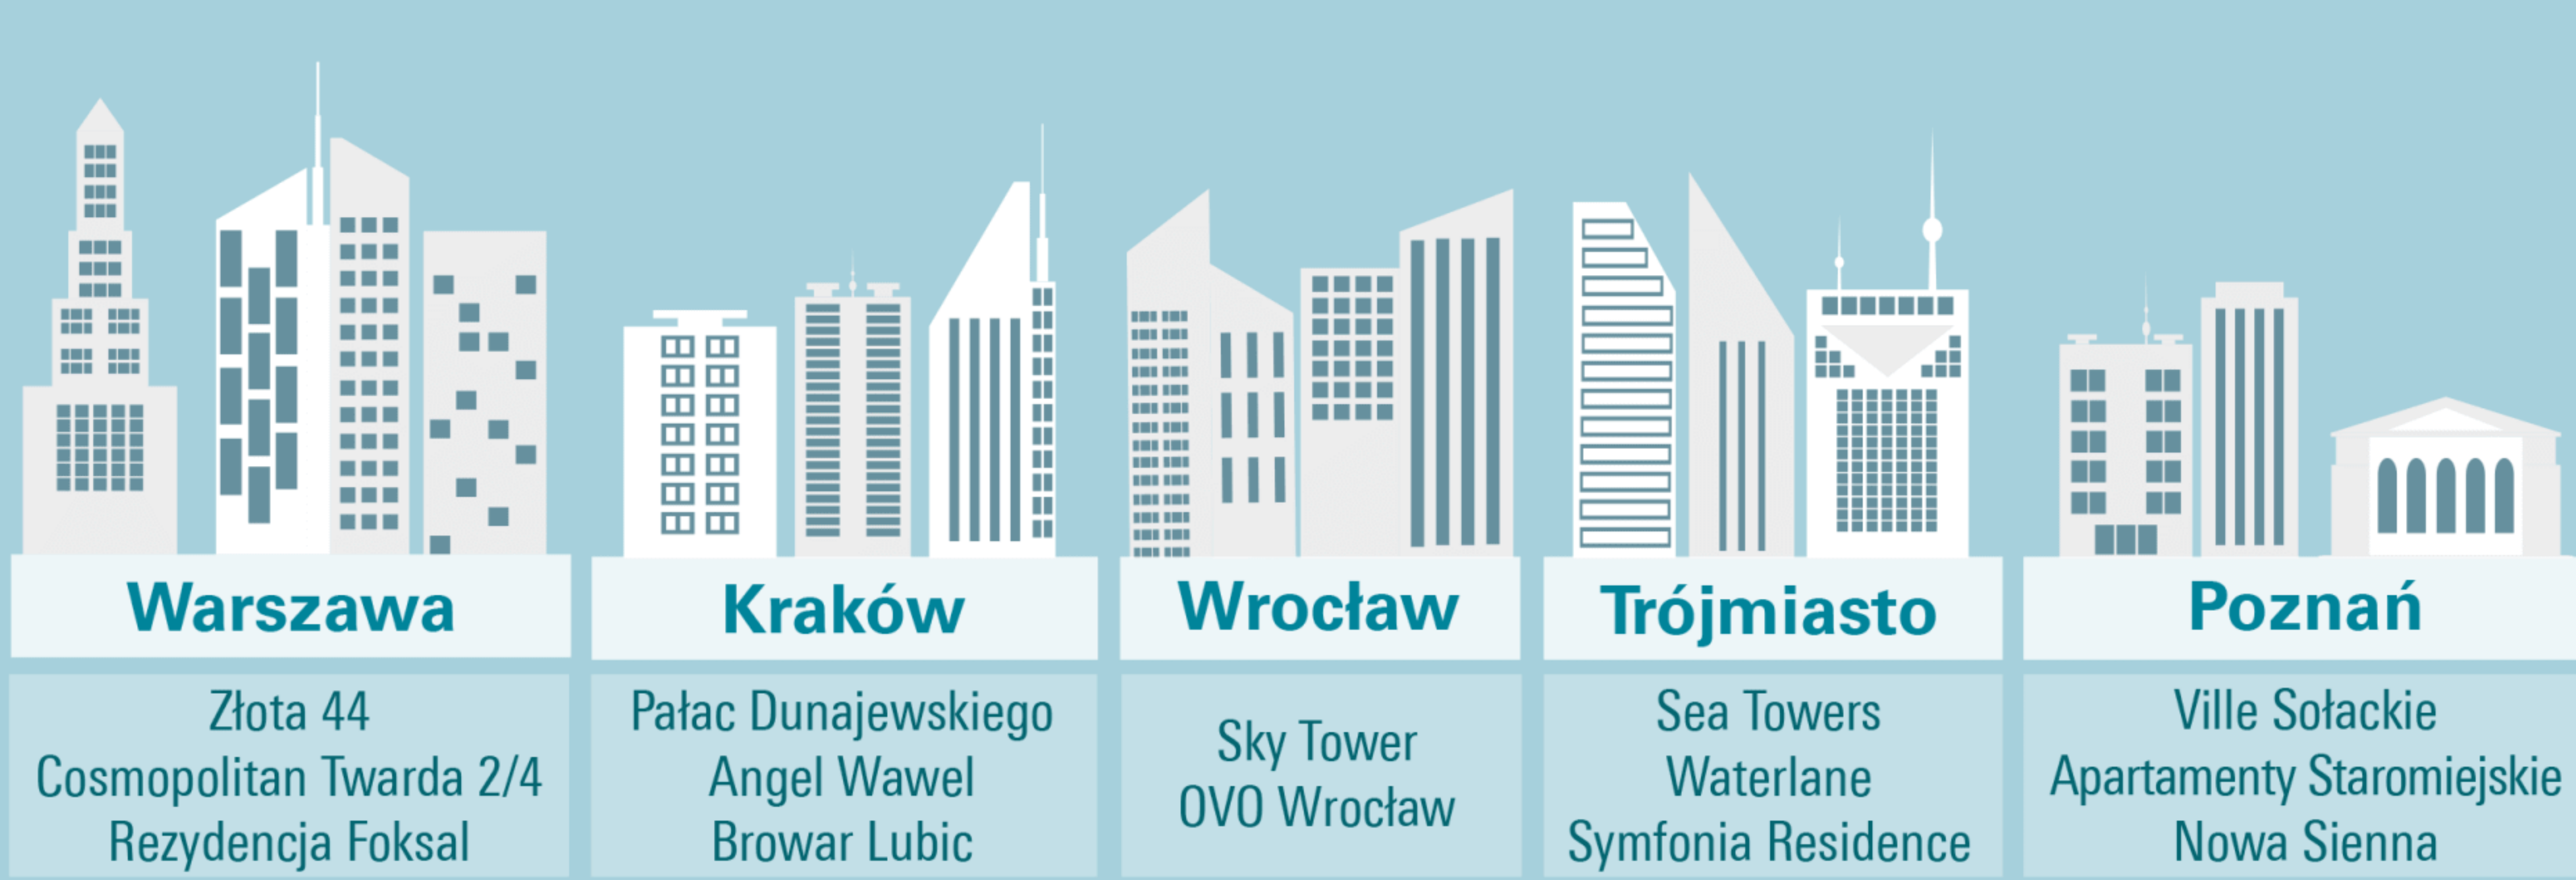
Warszawa

Złota 44
Cosmopolitan Twarda 2/4
Rezydencja Foksal

Kraków

Pałac Dunajewskiego
Angel Wawel
Browar Lubic

Wrocław

Sky Tower
OVO Wrocław

Trójmiasto

Sea Towers
Waterlane
Symfonia Residence

Poznań

Ville Sołackie
Apartamenty Staromiejskie
Nowa Sienna